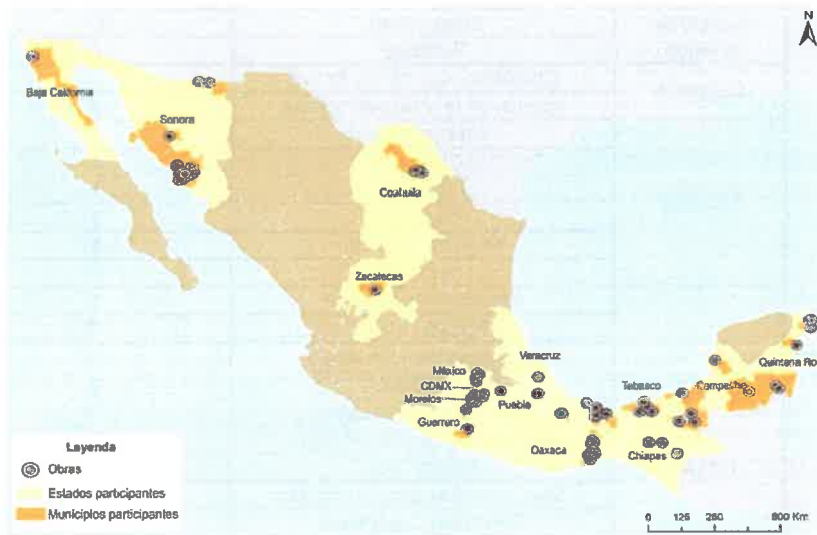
N

Baja California

Sonora

Coahuila

Zacatecas

Veracruz

México

CDMX

Morelos

Puebla

Guerrero

Oaxaca

Tabasco

Campeche

Quintana Roo

Chiapas

Leyenda

Obras

Estados participantes

Municipios participantes

0 125 250 500 Km